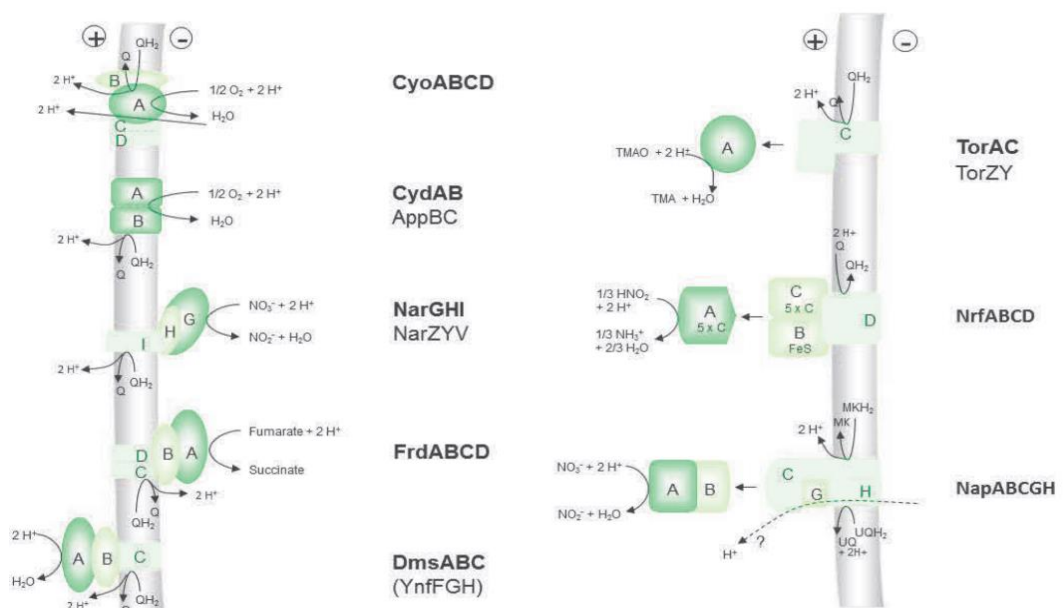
⊕ ⊖

Q $QH_2$
2 H⁺ B A 1/2 $O_2$ + 2 H⁺
2 H⁺ C D $H_2O$

CyoABCD

A 1/2 $O_2$ + 2 H⁺
B $H_2O$
2 H⁺ Q $QH_2$

CydAB
AppBC

G $NO_3^-$ + 2 H⁺
H $NO_2^-$ + $H_2O$
I
2 H⁺ Q $QH_2$

NarGHI
NarZYV

Fumarate + 2 H⁺
D B A
C Succinate
$QH_2$ Q 2 H⁺

FrdABCD

2 H⁺
A B C
$H_2O$
2 H⁺ $QH_2$

DmsABC
(YnfFGH)

⊕ ⊖

2 H⁺ Q $QH_2$
C
A
TMAO + 2 H⁺
TMA + $H_2O$

TorAC
TorZY

2 H+
Q $QH_2$
1/3 $HNO_2$ + 2 H⁺
A 5 x C
C 5 x C
B FeS
D
1/3 $NH_3^+$ + 2/3 $H_2O$

NrfABCD

MKH₂
2 H⁺ MK
$NO_3^-$ + 2 H⁺
A B
C
G H
$NO_2^-$ + $H_2O$
H⁺ ?
UQ UQH₂
+ 2H+

NapABCGH